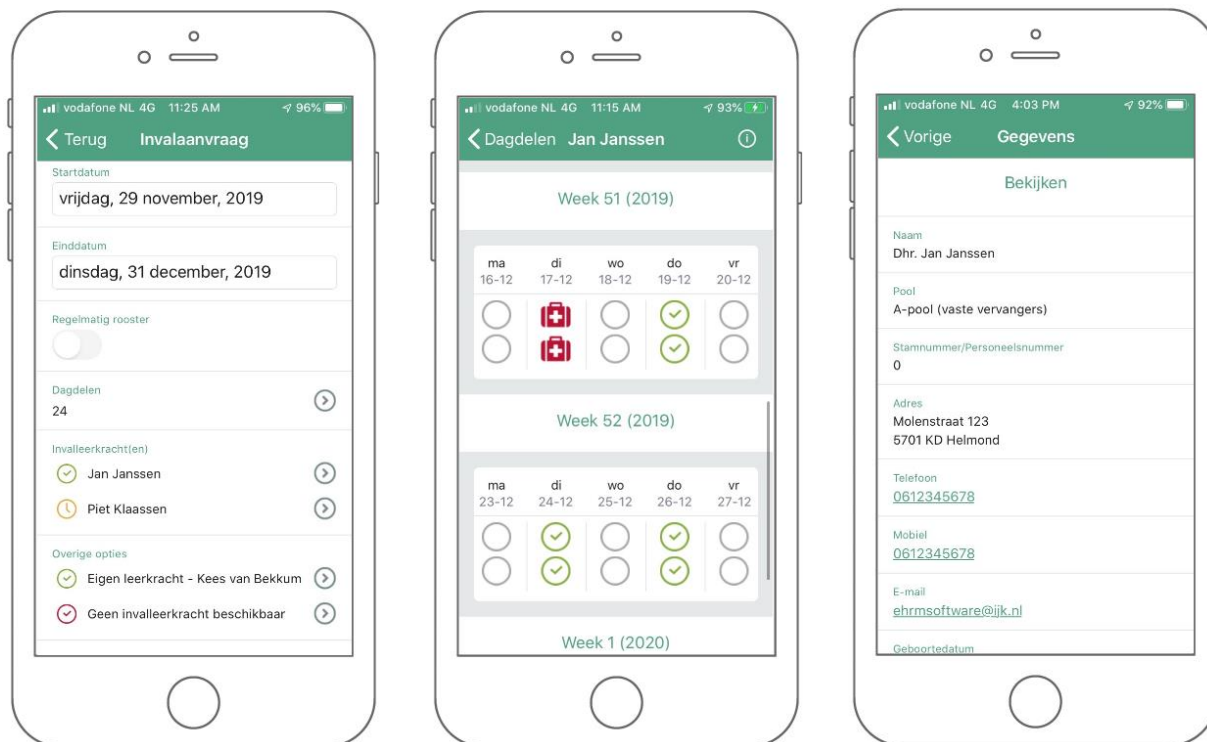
vodafone NL 4G 11:25 AM 96%

Terug Invalaanvraag

Startdatum
vrijdag, 29 november, 2019

Einddatum
dinsdag, 31 december, 2019

Regelmatig rooster

Dagdelen
24

Invalleerkracht(en)
Jan Janssen
Piet Klaassen

Overige opties
Eigen leerkracht - Kees van Bekkum
Geen invalleerkracht beschikbaar

vodafone NL 4G 11:15 AM 93%

Dagdelen Jan Janssen

Week 51 (2019)

| ma | di | wo | do | vr |
|---|---|---|---|---|
| 16-12 | 17-12 | 18-12 | 19-12 | 20-12 |

Week 52 (2019)

| ma | di | wo | do | vr |
|---|---|---|---|---|
| 23-12 | 24-12 | 25-12 | 26-12 | 27-12 |

Week 1 (2020)

vodafone NL 4G 4:03 PM 92%

Vorige Gegevens

Bekijken

Naam
Dhr. Jan Janssen

Pool
A-pool (vaste vervangers)

Stamnummer/Personeelsnummer
0

Adres
Molenstraat 123
5701 KD Helmond

Telefoon
0612345678

Mobiel
0612345678

E-mail
ehrmsoftware@ijk.nl

Geboortedatum